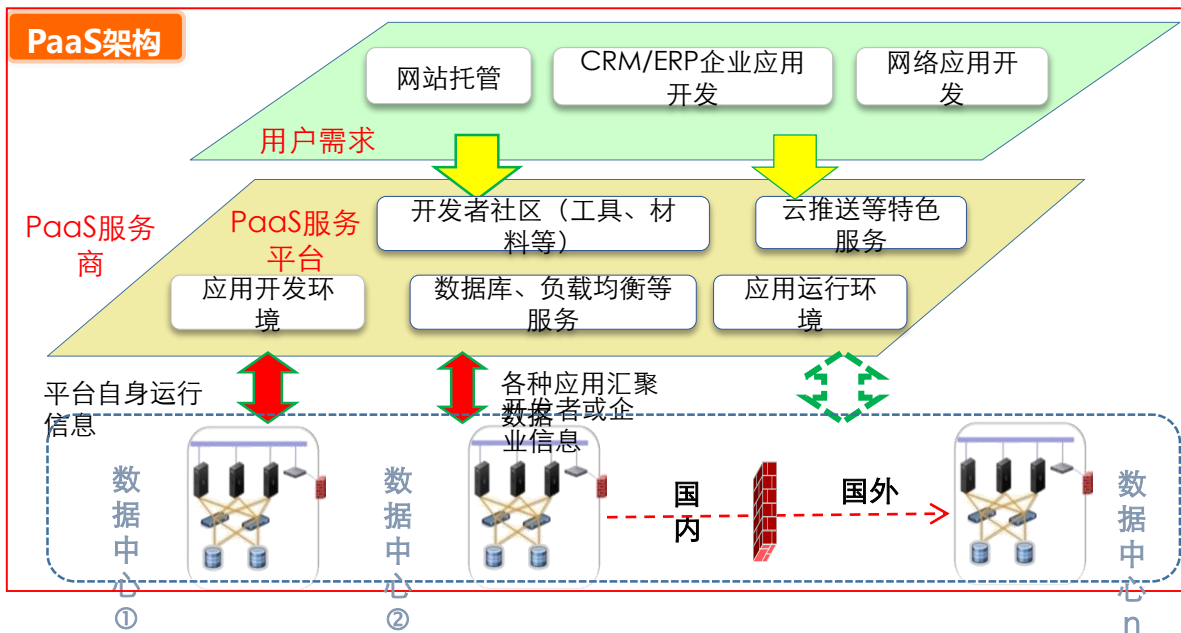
PaaS架构

网站托管

CRM/ERP企业应用开发

网络应用开发

用户需求

PaaS服务商

PaaS服务平台

开发者社区（工具、材料等）

云推送等特色服务

应用开发环境

数据库、负载均衡等服务

应用运行环境

平台自身运行信息

各种应用汇聚数据

开发者或企业信息

数据中心①

数据中心②

国内

国外

数据中心n